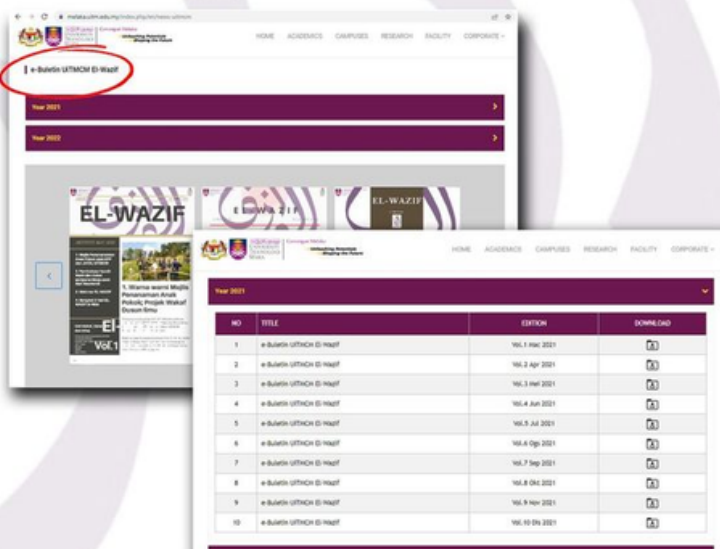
melaka.uitm.edu.my/index.php/en/news-uitmcm

HOME ACADEMICS CAMPUSES RESEARCH FACILITY CORPORATE

e-Buletin UiTMCM El-Wazif

Year 2021

Year 2022

EL-WAZIF

EL-WAZIF

EL-WAZIF

1. Warna-warni Majlis Penanaman Anak Pokok; Projek Wakaf Dusun Ilmu

Vol.1

HOME ACADEMICS CAMPUSES RESEARCH FACILITY CORPORATE

Year 2021

| NO | TITLE | EDITION | DOWNLOAD |
|---|---|---|---|
| 1 | e-Buletin UiTMCM El-Wazif | Vol.1 Mac 2021 | |
| 2 | e-Buletin UiTMCM El-Wazif | Vol.2 Apr 2021 | |
| 3 | e-Buletin UiTMCM El-Wazif | Vol.3 Mei 2021 | |
| 4 | e-Buletin UiTMCM El-Wazif | Vol.4 Jun 2021 | |
| 5 | e-Buletin UiTMCM El-Wazif | Vol.5 Jul 2021 | |
| 6 | e-Buletin UiTMCM El-Wazif | Vol.6 Ogs 2021 | |
| 7 | e-Buletin UiTMCM El-Wazif | Vol.7 Sep 2021 | |
| 8 | e-Buletin UiTMCM El-Wazif | Vol.8 Okt 2021 | |
| 9 | e-Buletin UiTMCM El-Wazif | Vol.9 Nov 2021 | |
| 10 | e-Buletin UiTMCM El-Wazif | Vol.10 Dis 2021 | |